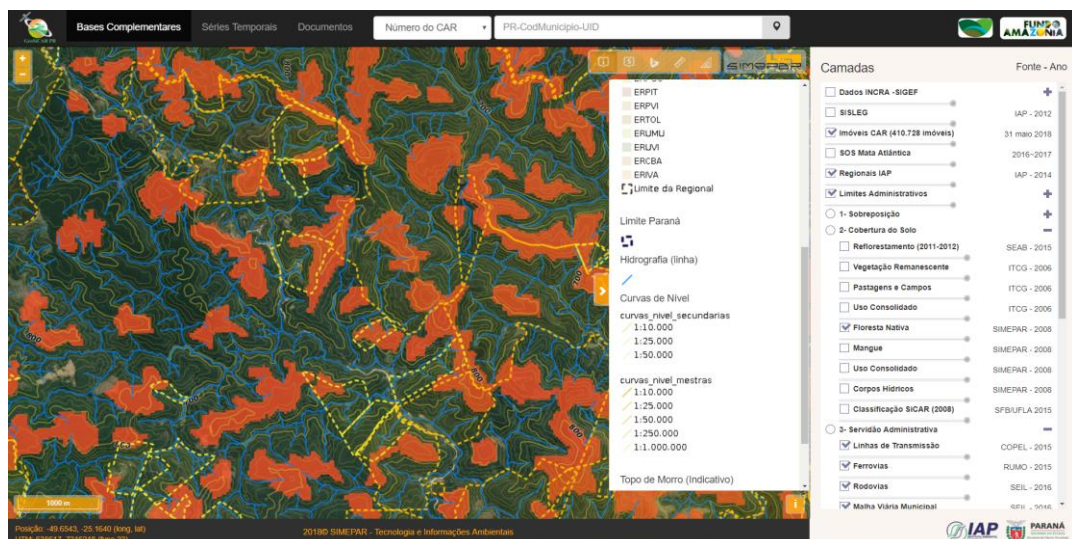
Bases Complementares Séries Temporais Documentos Número do CAR PR-CodMunicipio-UID

FUNDO AMAZÔNIA

SIMEPAR

ERPIT
ERPVI
ERTOL
ERUMU
ERUVI
ERCBA
ERIVA
Limite da Regional

Limite Paraná

Hidrografia (linha)

Curvas de Nível

curvas_nivel_secundarias
1:10.000
1:25.000
1:50.000

curvas_nivel_mestras
1:10.000
1:25.000
1:50.000
1:250.000
1:1.000.000

Topo de Morro (Indicativo)

Camadas Fonte - Ano

| Camada | Fonte - Ano |
|---|---|
| Dados INCRA -SIGEF | + |
| SISLEG | IAP - 2012 |
| Imóveis CAR (410.728 imóveis) | 31 maio 2018 |
| SOS Mata Atlântica | 2016~2017 |
| Regionais IAP | IAP - 2014 |
| Limites Administrativos | + |
| 1- Sobreposição | + |
| 2- Cobertura do Solo | − |
| Reflorestamento (2011-2012) | SEAB - 2015 |
| Vegetação Remanescente | ITCG - 2006 |
| Pastagens e Campos | ITCG - 2006 |
| Uso Consolidado | ITCG - 2006 |
| Floresta Nativa | SIMEPAR - 2008 |
| Mangue | SIMEPAR - 2008 |
| Uso Consolidado | SIMEPAR - 2008 |
| Corpos Hídricos | SIMEPAR - 2008 |
| Classificação SICAR (2008) | SFB/UFLA 2015 |
| 3- Servidão Administrativa | − |
| Linhas de Transmissão | COPEL - 2015 |
| Ferrovias | RUMO - 2015 |
| Rodovias | SEIL - 2016 |
| Malha Viária Municipal | SEIL - 2016 |

1000 m

Posição: -49.6543, -25.1640 (long, lat)
UTM: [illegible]

2018© SIMEPAR - Tecnologia e Informações Ambientais

IAP PARANÁ